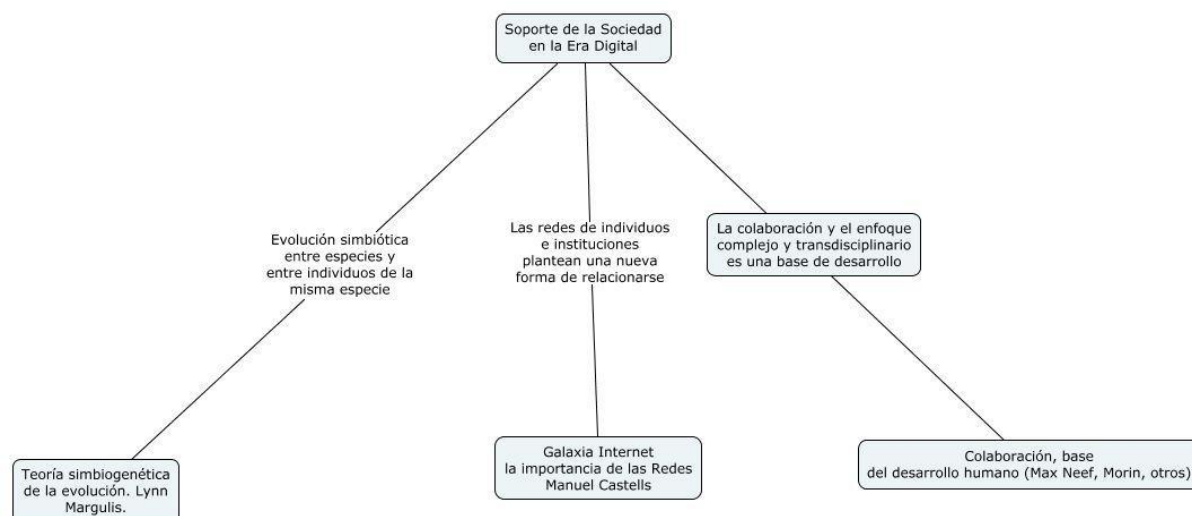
Soporte de la Sociedad en la Era Digital

Evolución simbiótica entre especies y entre individuos de la misma especie

Las redes de individuos e instituciones plantean una nueva forma de relacionarse

La colaboración y el enfoque complejo y transdisciplinario es una base de desarrollo

Teoría simbiogenética de la evolución. Lynn Margulis.

Galaxia Internet la importancia de las Redes Manuel Castells

Colaboración, base del desarrollo humano (Max Neef, Morin, otros)